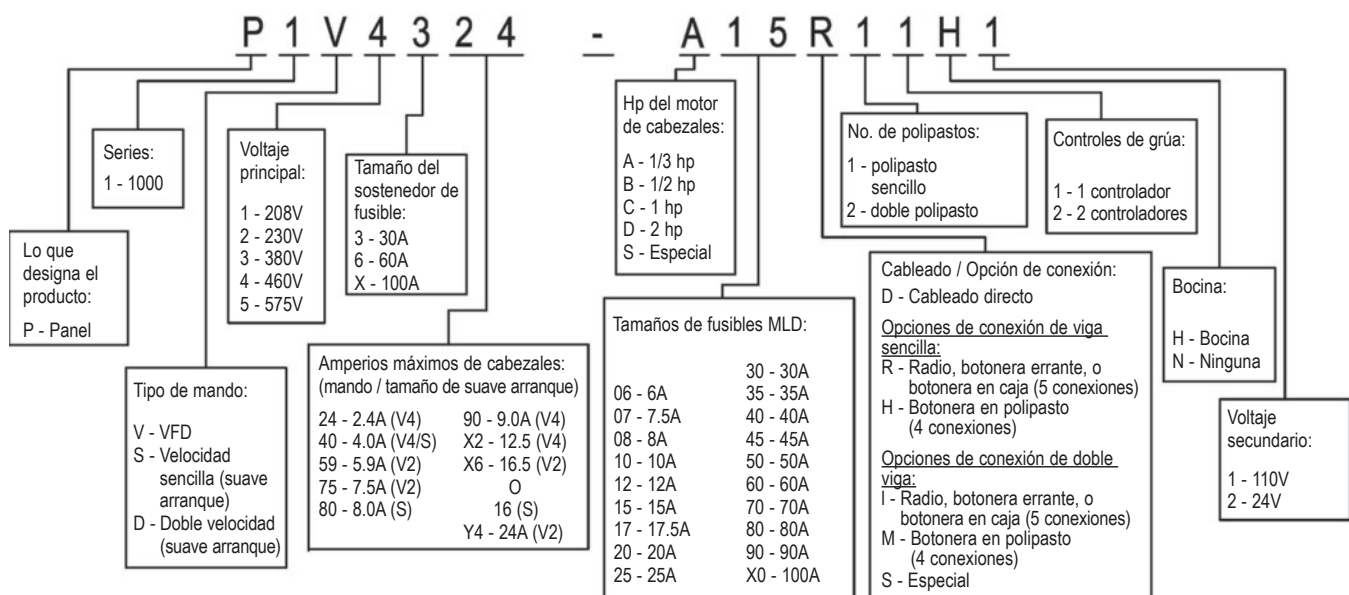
P 1 V 4 3 2 4 - A 1 5 R 1 1 H 1

Series:
1 - 1000

Voltaje principal:
1 - 208V
2 - 230V
3 - 380V
4 - 460V
5 - 575V

Tamaño del sostenedor de fusible:
3 - 30A
6 - 60A
X - 100A

Lo que designa el producto:
P - Panel

Tipo de mando:
V - VFD
S - Velocidad sencilla (suave arranque)
D - Doble velocidad (suave arranque)

Amperios máximos de cabezales:
(mando / tamaño de suave arranque)
24 - 2.4A (V4)
40 - 4.0A (V4/S)
59 - 5.9A (V2)
75 - 7.5A (V2)
80 - 8.0A (S)
90 - 9.0A (V4)
X2 - 12.5 (V4)
X6 - 16.5 (V2)
O
16 (S)
Y4 - 24A (V2)

Hp del motor de cabezales:
A - 1/3 hp
B - 1/2 hp
C - 1 hp
D - 2 hp
S - Especial

Tamaños de fusibles MLD:
06 - 6A
07 - 7.5A
08 - 8A
10 - 10A
12 - 12A
15 - 15A
17 - 17.5A
20 - 20A
25 - 25A
30 - 30A
35 - 35A
40 - 40A
45 - 45A
50 - 50A
60 - 60A
70 - 70A
80 - 80A
90 - 90A
X0 - 100A

No. de polipastos:
1 - polipasto sencillo
2 - doble polipasto

Controles de grúa:
1 - 1 controlador
2 - 2 controladores

Cableado / Opción de conexión:
D - Cableado directo
Opciones de conexión de viga sencilla:
R - Radio, botonera errante, o botonera en caja (5 conexiones)
H - Botonera en polipasto (4 conexiones)
Opciones de conexión de doble viga:
I - Radio, botonera errante, o botonera en caja (5 conexiones)
M - Botonera en polipasto (4 conexiones)
S - Especial

Bocina:
H - Bocina
N - Ninguna

Voltaje secundario:
1 - 110V
2 - 24V